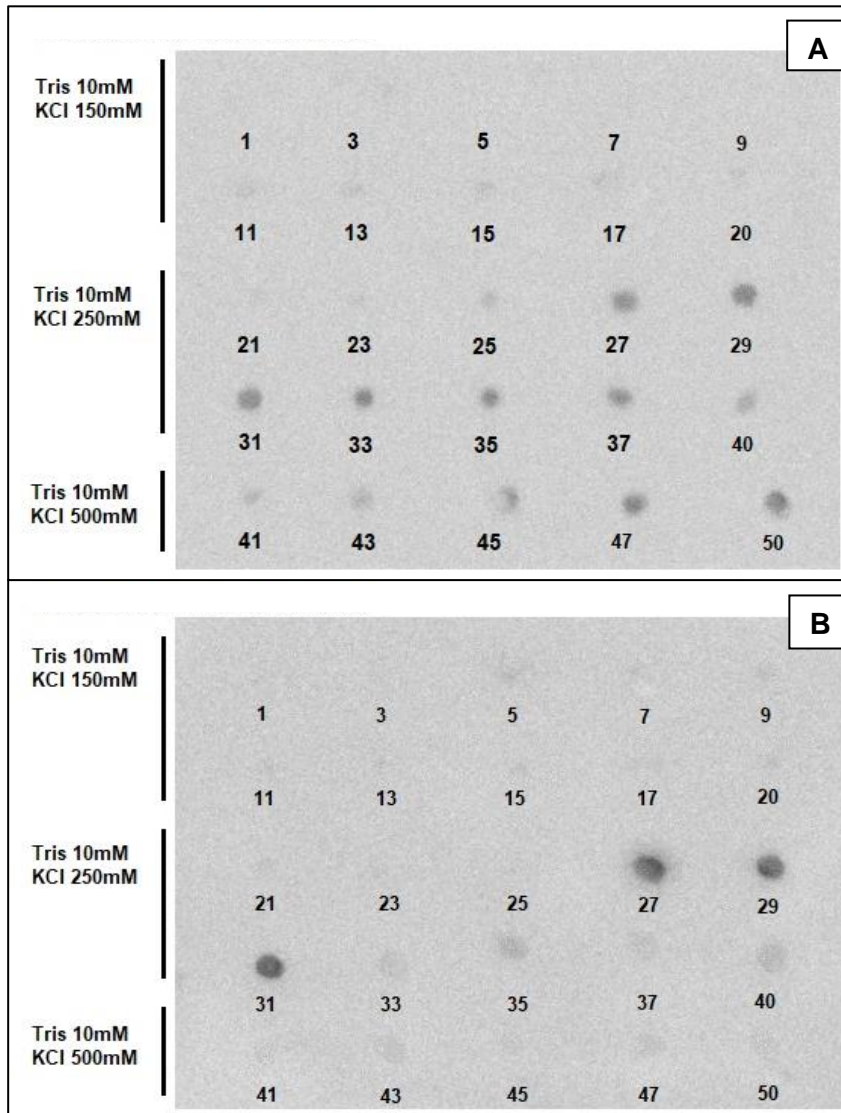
A

Tris 10mM
KCl 150mM

1 3 5 7 9

11 13 15 17 20

Tris 10mM
KCl 250mM

21 23 25 27 29

31 33 35 37 40

Tris 10mM
KCl 500mM

41 43 45 47 50

B

Tris 10mM
KCl 150mM

1 3 5 7 9

11 13 15 17 20

Tris 10mM
KCl 250mM

21 23 25 27 29

31 33 35 37 40

Tris 10mM
KCl 500mM

41 43 45 47 50